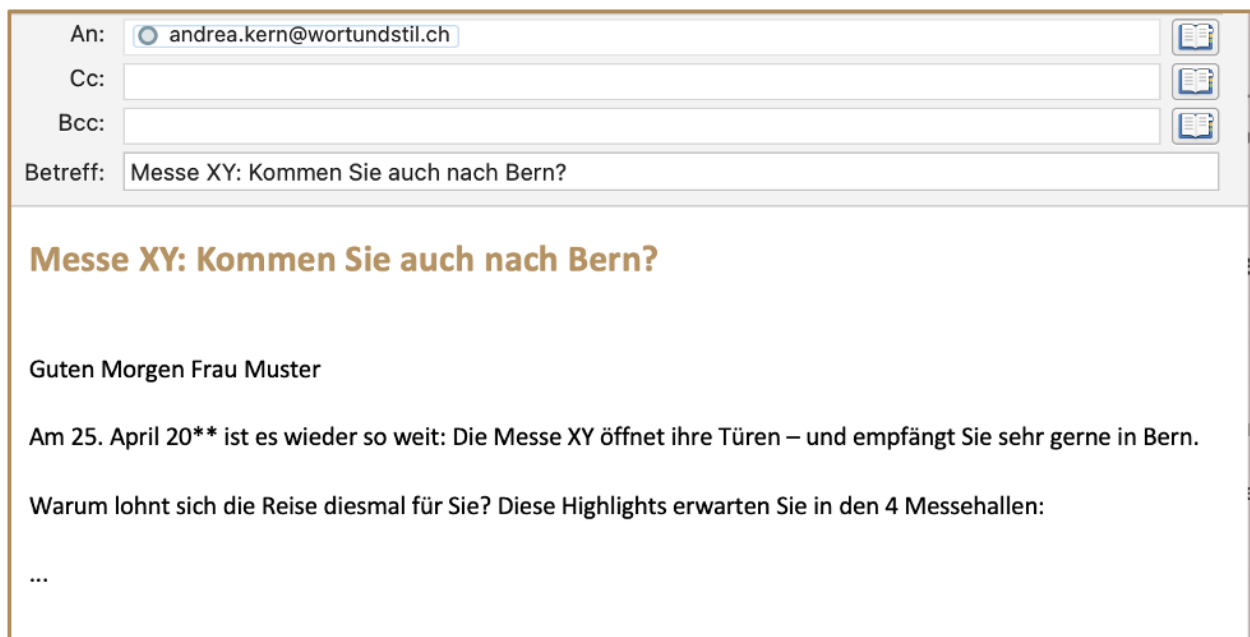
An: andrea.kern@wortundstil.ch
Cc:
Bcc:
Betreff: Messe XY: Kommen Sie auch nach Bern?

Messe XY: Kommen Sie auch nach Bern?

Guten Morgen Frau Muster

Am 25. April 20** ist es wieder so weit: Die Messe XY öffnet ihre Türen – und empfängt Sie sehr gerne in Bern.

Warum lohnt sich die Reise diesmal für Sie? Diese Highlights erwarten Sie in den 4 Messehallen:

...